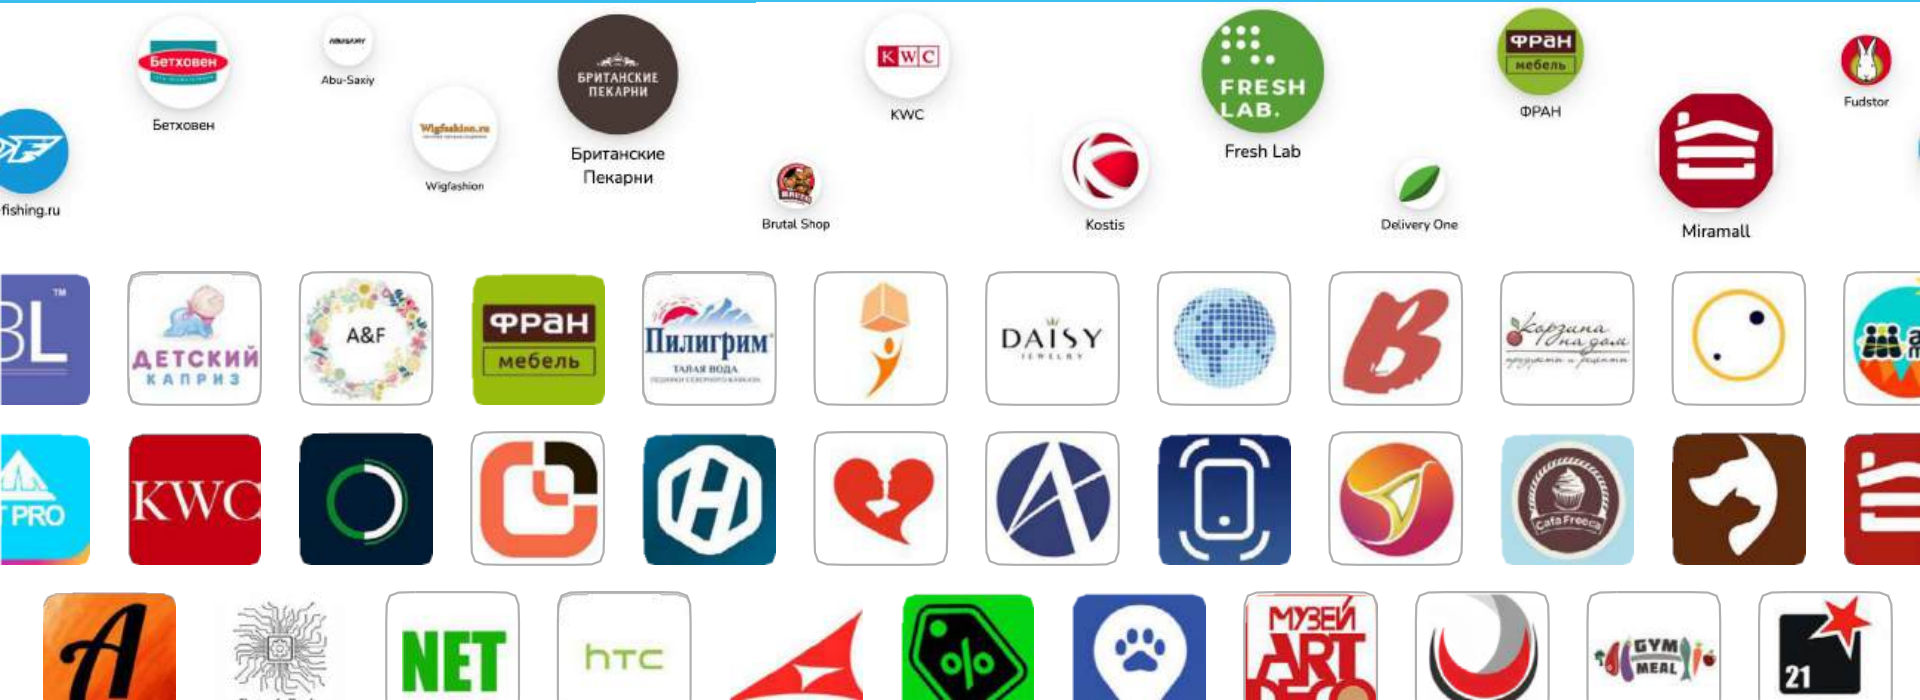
Бетховен
Бетховен
Abu-Saxiy
Wigfashion
Wigfashion
fishing.ru
БРИТАНСКИЕ ПЕКАРНИ
Британские Пекарни
KWC
KWC
Brutal Shop
Kostis
FRESH LAB.
Fresh Lab
Delivery One
ФРАН мебель
ФРАН
Miramall
Fudstor

BL
ДЕТСКИЙ КАПРИЗ
A&F
ФРАН мебель
Пилигрим
DAISY
Корзина на дом

PRO
KWC

NET
htc
%
МУЗЕЙ ART
GYM MEAL
21